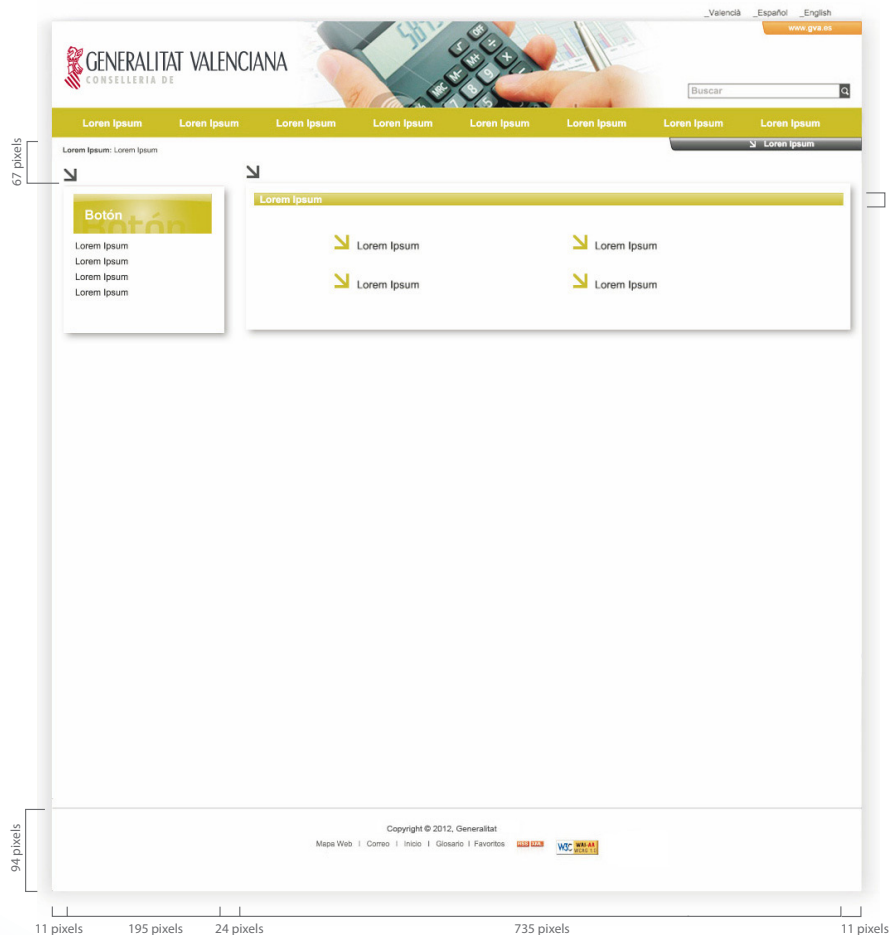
_Valencià _Español _English

www.gva.es

GENERALITAT VALENCIANA
CONSELLERIA DE

Buscar

Loren Ipsum Loren Ipsum Loren Ipsum Loren Ipsum Loren Ipsum Loren Ipsum Loren Ipsum Loren Ipsum

Lorem Ipsum: Lorem Ipsum

Loren Ipsum

67 pixels

Botón

Lorem Ipsum
Lorem Ipsum
Lorem Ipsum
Lorem Ipsum

Lorem Ipsum

Lorem Ipsum
Lorem Ipsum
Lorem Ipsum
Lorem Ipsum

94 pixels

Copyright © 2012, Generalitat

Mapa Web | Correo | Inicio | Glosario | Favoritos

RSS XML

W3C WAI-AA WCAG 1.0

11 pixels 195 pixels 24 pixels 735 pixels 11 pixels